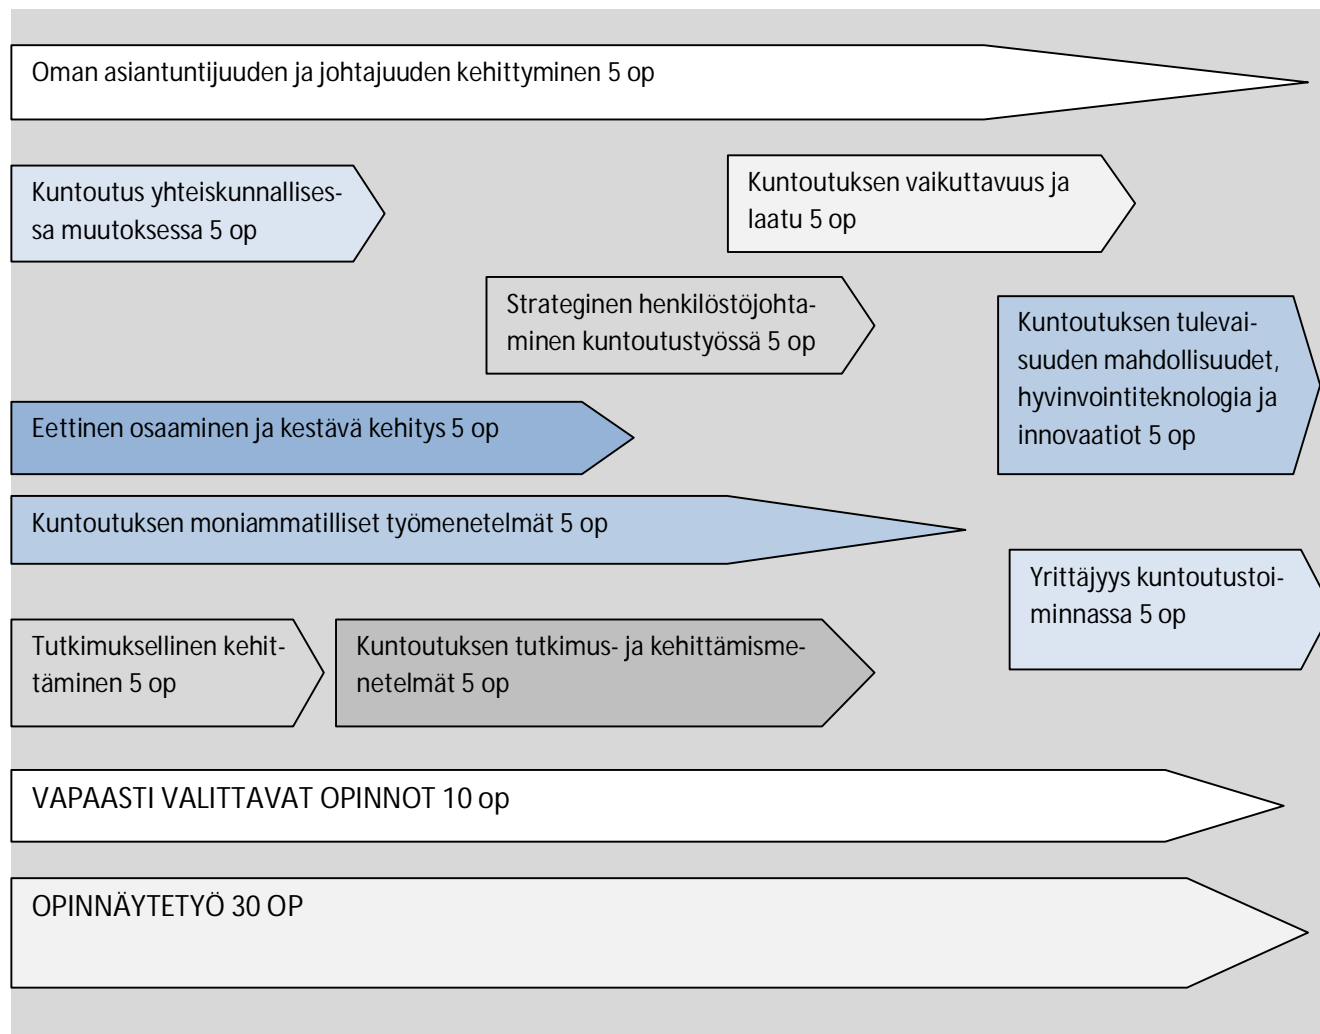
Oman asiantuntijuuden ja johtajuuden kehittyminen 5 op

Kuntoutus yhteiskunnallisessa muutoksessa 5 op

Kuntoutuksen vaikuttavuus ja laatu 5 op

Strateginen henkilöstöjohtaminen kuntoutustyössä 5 op

Kuntoutuksen tulevaisuuden mahdollisuudet, hyvinvointiteknologia ja innovaatiot 5 op

Eettinen osaaminen ja kestävä kehitys 5 op

Kuntoutuksen moniammatilliset työmenetelmät 5 op

Yrittäjyys kuntoutustoiminnassa 5 op

Tutkimuksellinen kehittäminen 5 op

Kuntoutuksen tutkimus- ja kehittämismenetelmät 5 op

VAPAASTI VALITTAVAT OPINNOT 10 op

OPINNÄYTETYÖ 30 OP